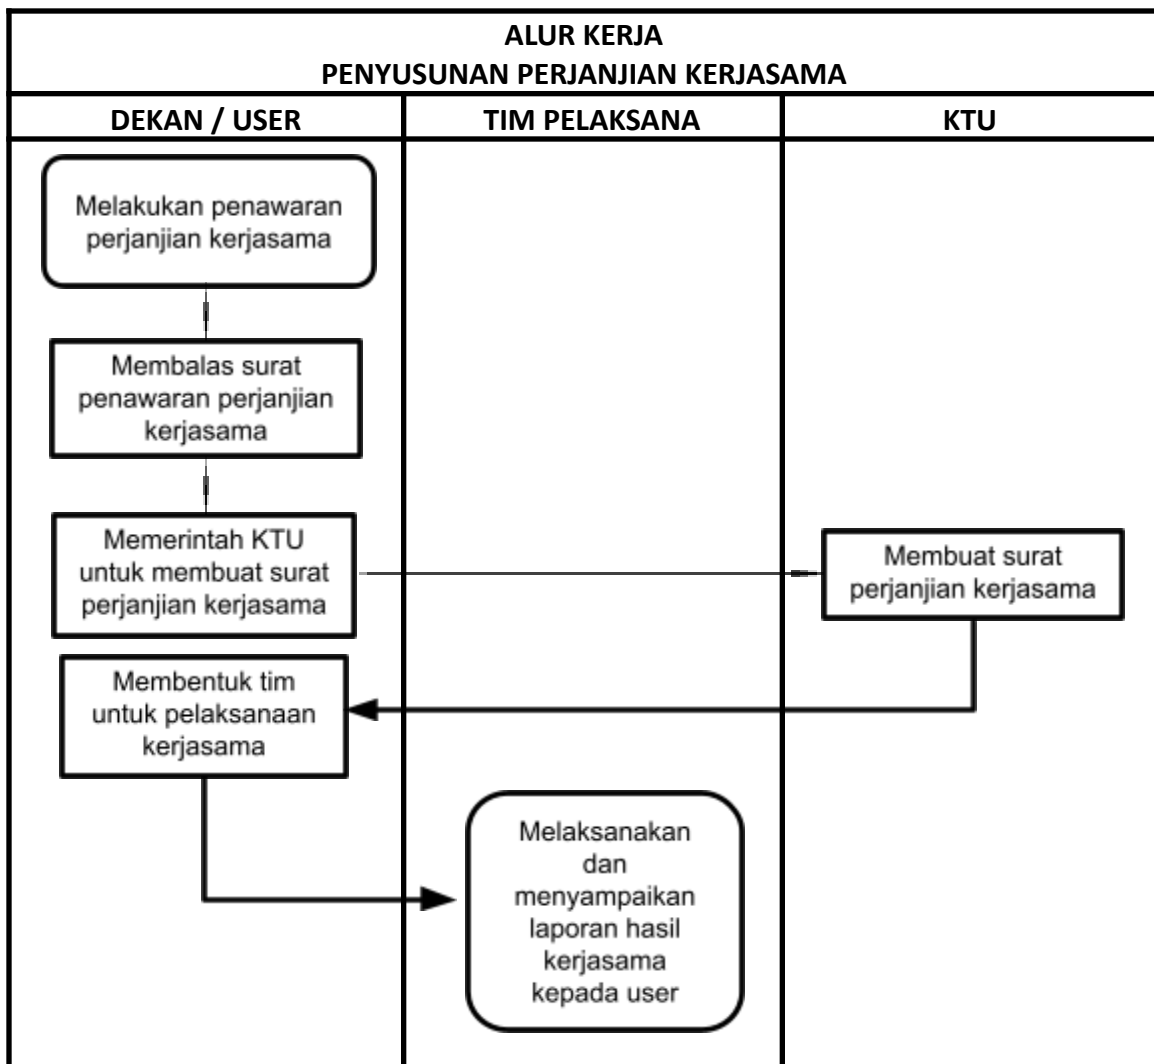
ALUR KERJA
PENYUSUNAN PERJANJIAN KERJASAMA

DEKAN / USER

TIM PELAKSANA

KTU

Melakukan penawaran perjanjian kerjasama

Membalas surat penawaran perjanjian kerjasama

Memerintah KTU untuk membuat surat perjanjian kerjasama

Membuat surat perjanjian kerjasama

Membentuk tim untuk pelaksanaan kerjasama

Melaksanakan dan menyampaikan laporan hasil kerjasama kepada user